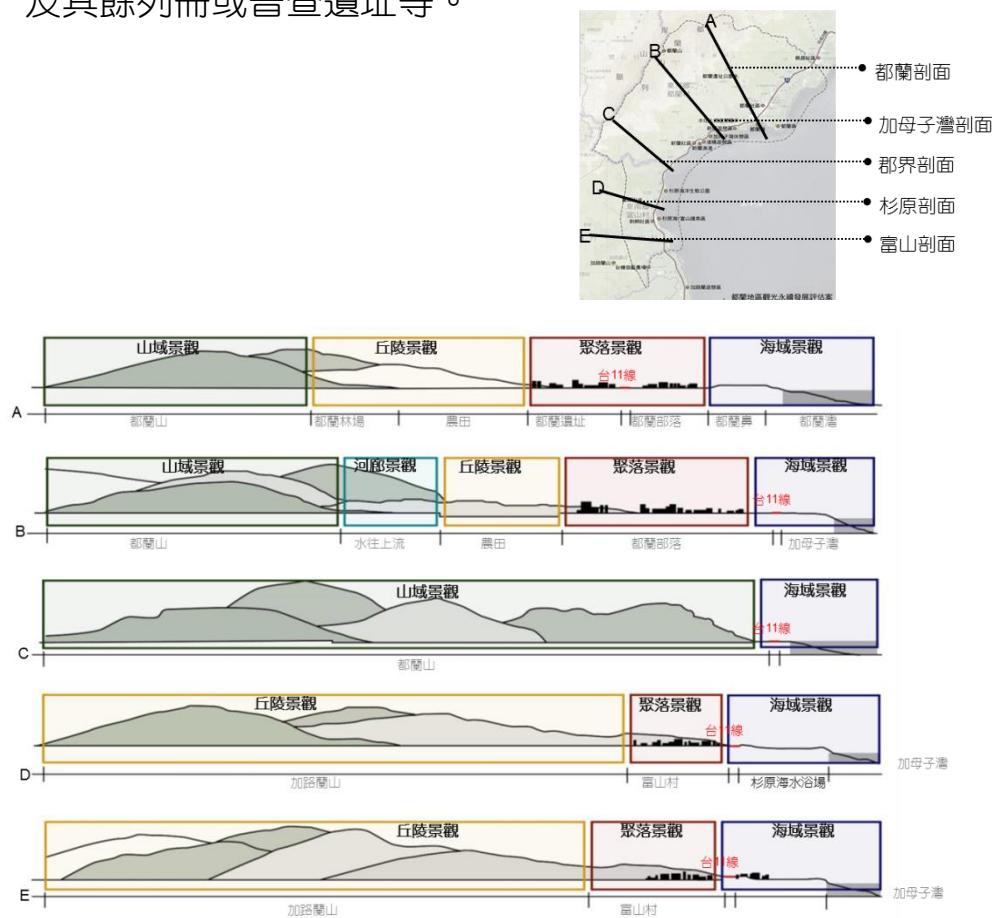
及其餘列冊或普查遺址等。

A
B
C
D
E
都蘭剖面
加母子灣剖面
郡界剖面
杉原剖面
富山剖面
都蘭地區觀光永續發展評估案

山域景觀
丘陵景觀
聚落景觀
海域景觀
台11線
A
都蘭山
都蘭林場
農田
都蘭遺址
都蘭部落
都蘭鼻
都蘭灣

山域景觀
河廊景觀
丘陵景觀
聚落景觀
海域景觀
台11線
B
都蘭山
水往上流
農田
都蘭部落
加母子灣

山域景觀
海域景觀
台11線
C
都蘭山

丘陵景觀
聚落景觀
海域景觀
台11線
D
加路蘭山
富山村
杉原海水浴場
加母子灣

丘陵景觀
聚落景觀
海域景觀
台11線
E
加路蘭山
富山村
加母子灣